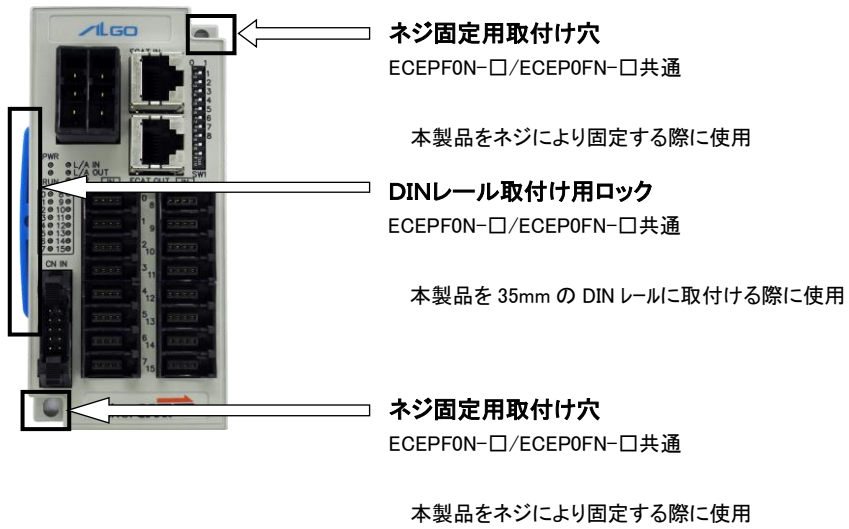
ネジ固定用取付け穴
ECEPF0N-□/ECEP0FN-□共通

本製品をネジにより固定する際に使用

DINレール取付け用ロック
ECEPF0N-□/ECEP0FN-□共通

本製品を 35mm の DIN レールに取付ける際に使用

ネジ固定用取付け穴
ECEPF0N-□/ECEP0FN-□共通

本製品をネジにより固定する際に使用